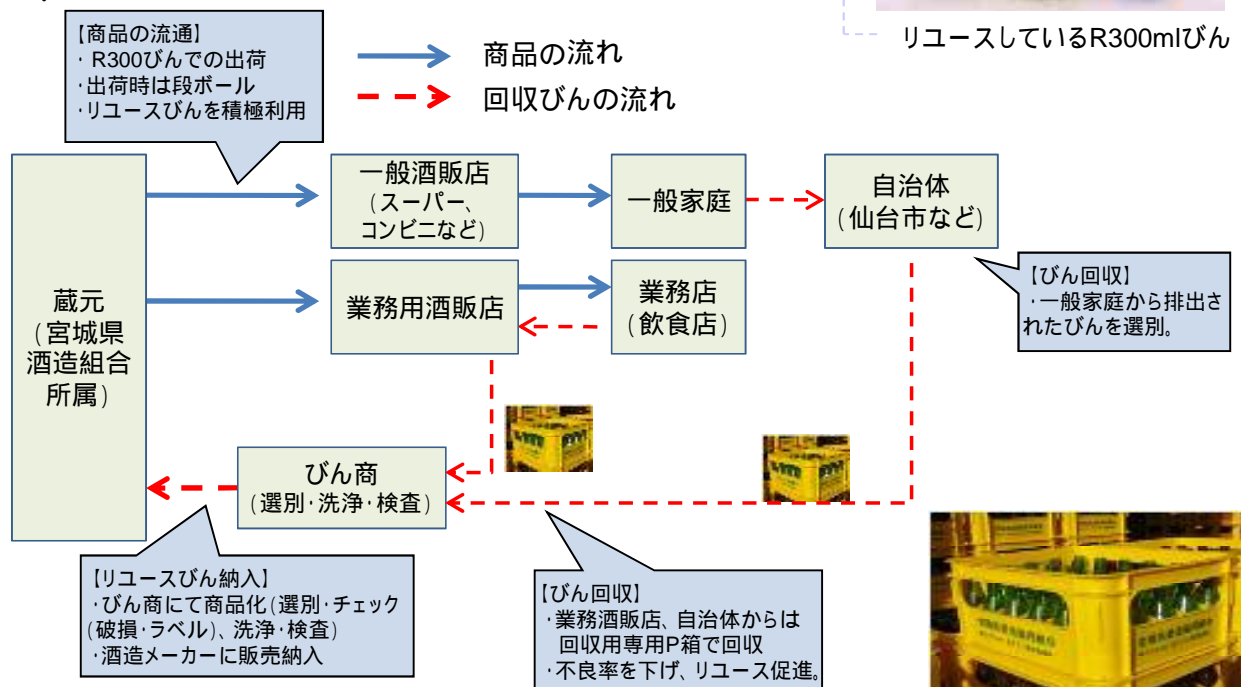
【商品の流通】
・R300びんでの出荷
・出荷時は段ボール
・リユースびんを積極利用

商品の流れ
回収びんの流れ

リユースしているR300mlびん

蔵元
(宮城県酒造組合所属)

一般酒販店
(スーパー、コンビニなど)

一般家庭

自治体
(仙台市など)

業務用酒販店

業務店
(飲食店)

【びん回収】
・一般家庭から排出されたびんを選別。

びん商
(選別・洗浄・検査)

【リユースびん納入】
・びん商にて商品化(選別・チェック(破損・ラベル)、洗浄・検査)
・酒造メーカーに販売納入

【びん回収】
・業務酒販店、自治体からは回収用専用P箱で回収
・不良率を下げ、リユース促進。